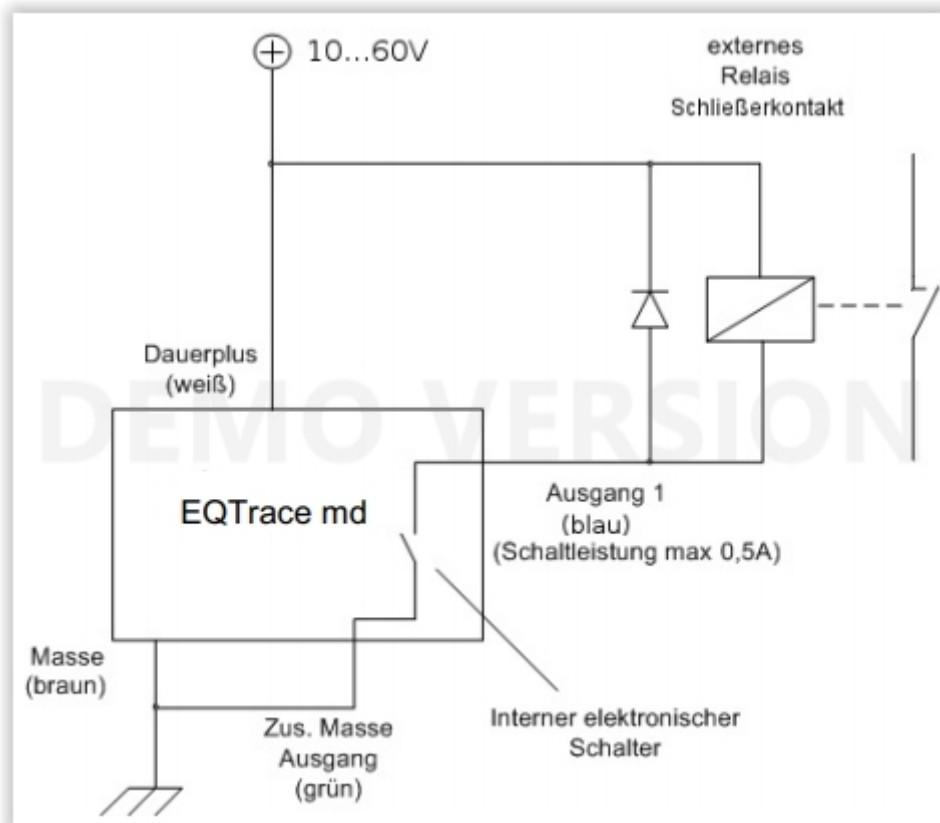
$\oplus$ 10...60V

externes
Relais
Schließerkontakt

Dauerplus
(weiß)

DEMO VERSION

EQTrace md

Ausgang 1
(blau)
(Schaltleistung max 0,5A)

Masse
(braun)

Zus. Masse
Ausgang
(grün)

Interner elektronischer
Schalter